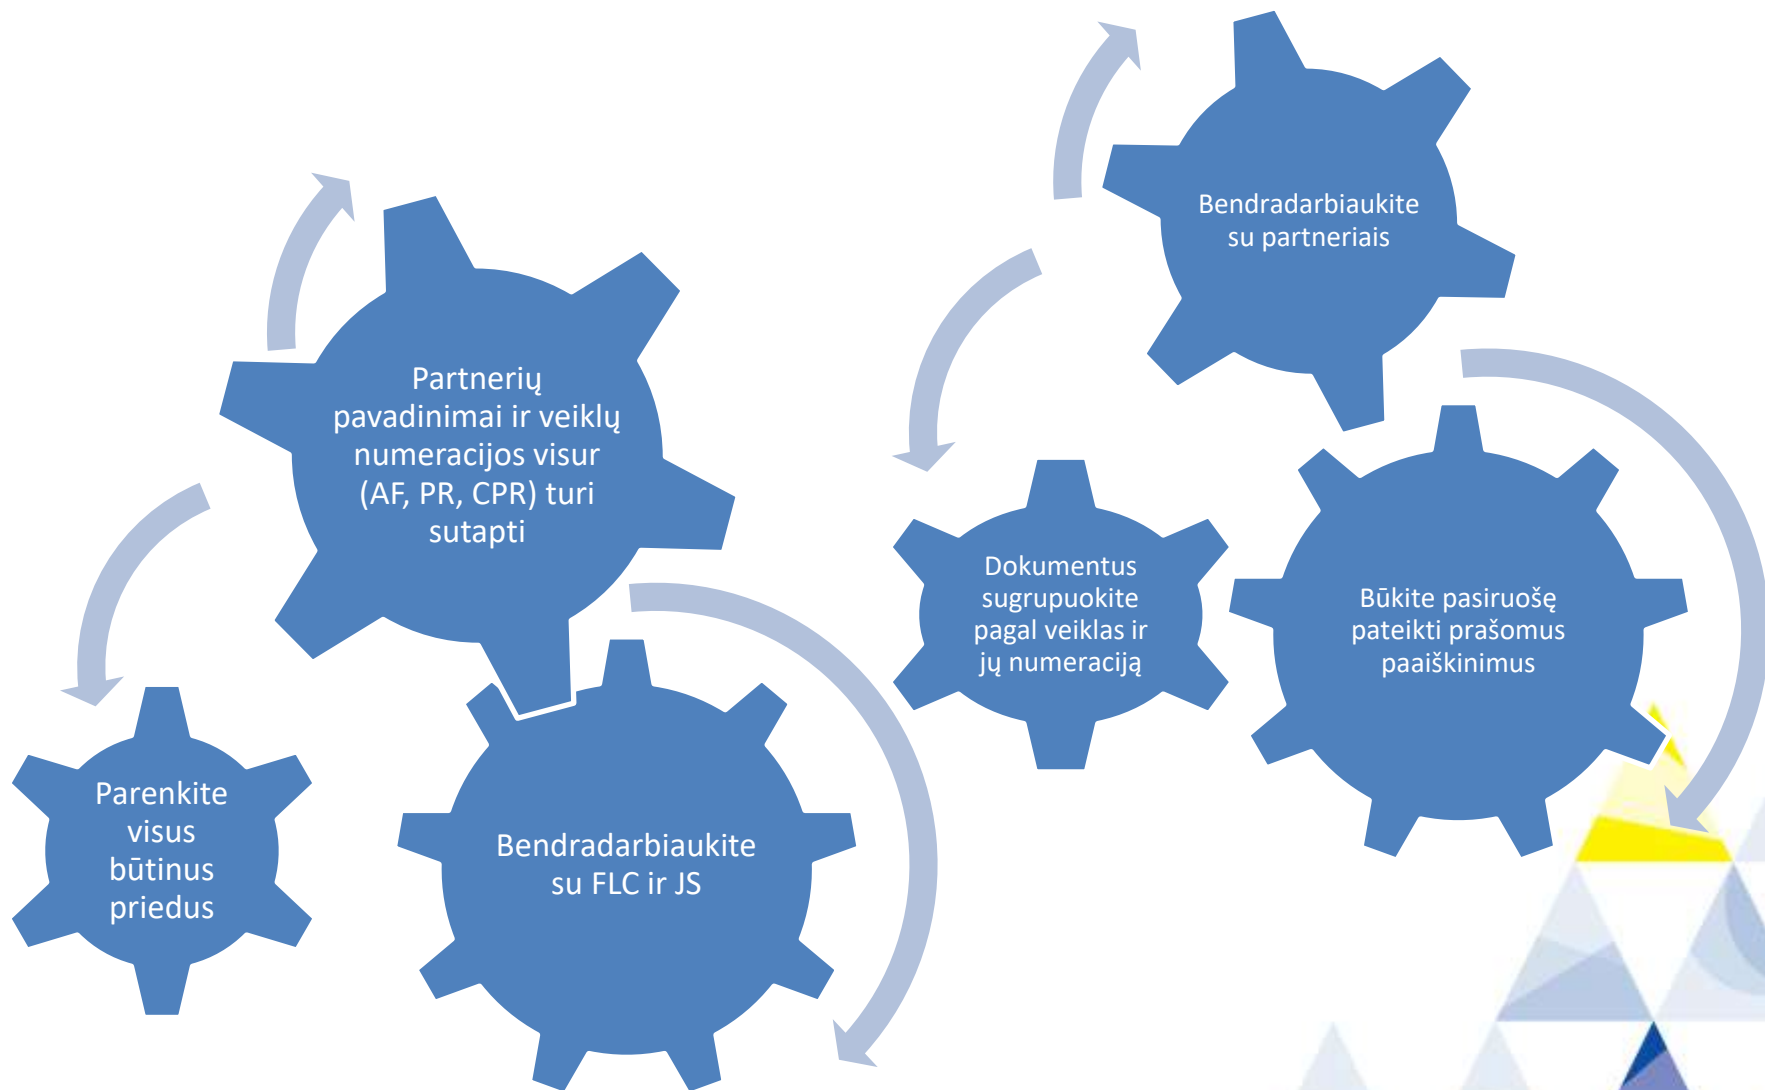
Partnerių pavadinimai ir veiklų numeracijos visur (AF, PR, CPR) turi sutapti

Parenkite visus būtinus priedus

Bendradarbiaukite su FLC ir JS

Bendradarbiaukite su partneriais

Dokumentus sugrupuokite pagal veiklas ir jų numeraciją

Būkite pasiruošę pateikti prašomus paaiškinimus